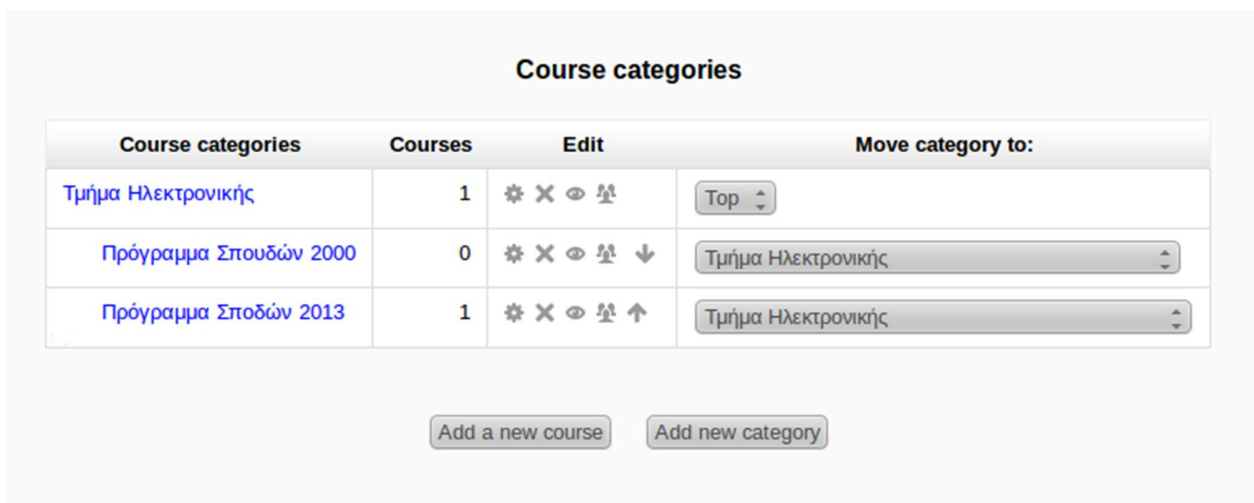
Course categories

| Course categories | Courses | Edit | Move category to: |
|---|---|---|---|
| Τμήμα Ηλεκτρονικής | 1 | | Top |
| Πρόγραμμα Σπουδών 2000 | 0 | | Τμήμα Ηλεκτρονικής |
| Πρόγραμμα Σποδών 2013 | 1 | | Τμήμα Ηλεκτρονικής |

Add a new course
Add new category